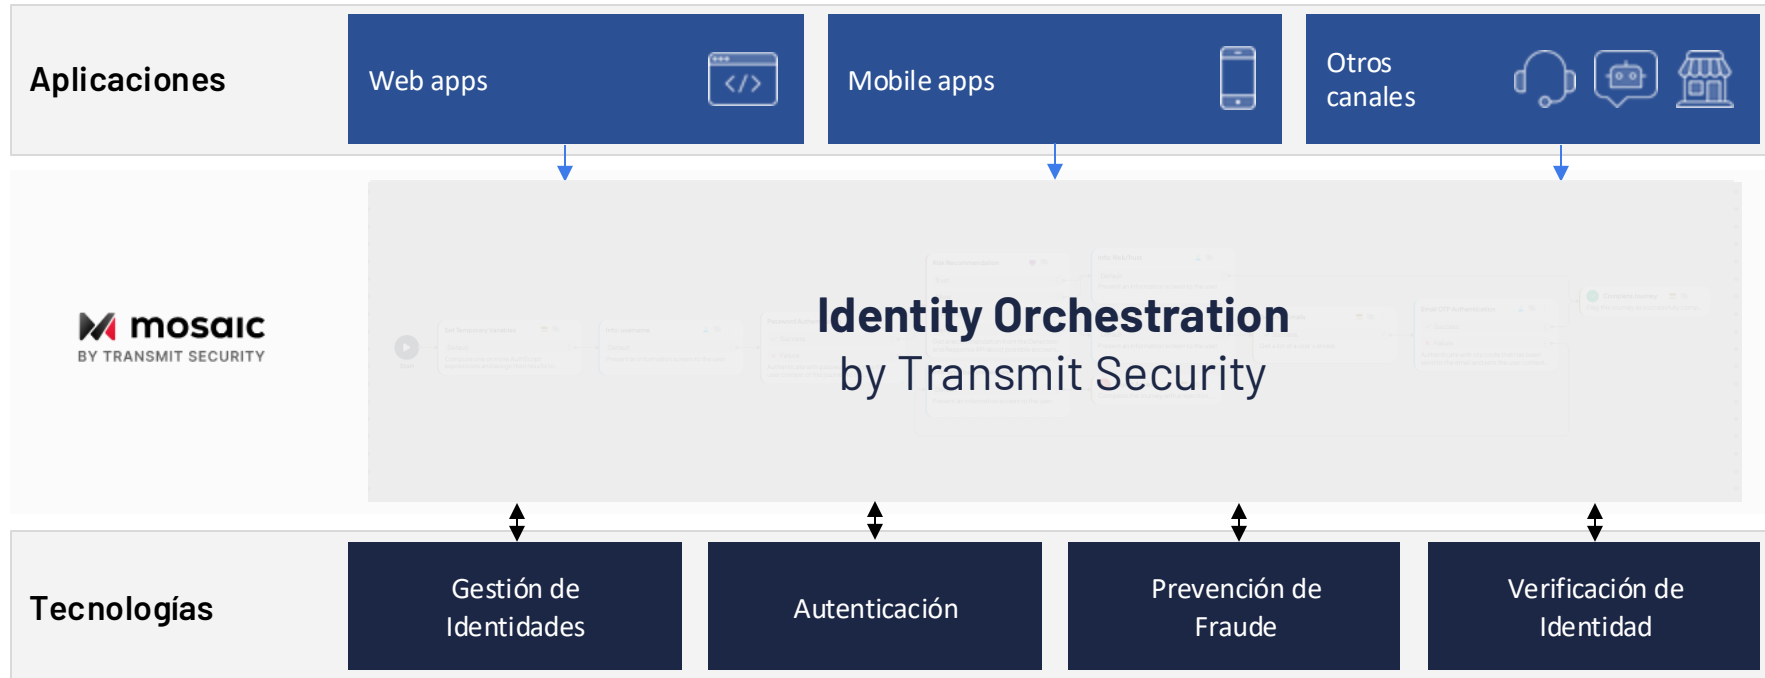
Aplicaciones

Web apps

Mobile apps

Otros canales

mosaic
BY TRANSMIT SECURITY

Identity Orchestration
by Transmit Security

Tecnologías

Gestión de Identidades

Autenticación

Prevención de Fraude

Verificación de Identidad